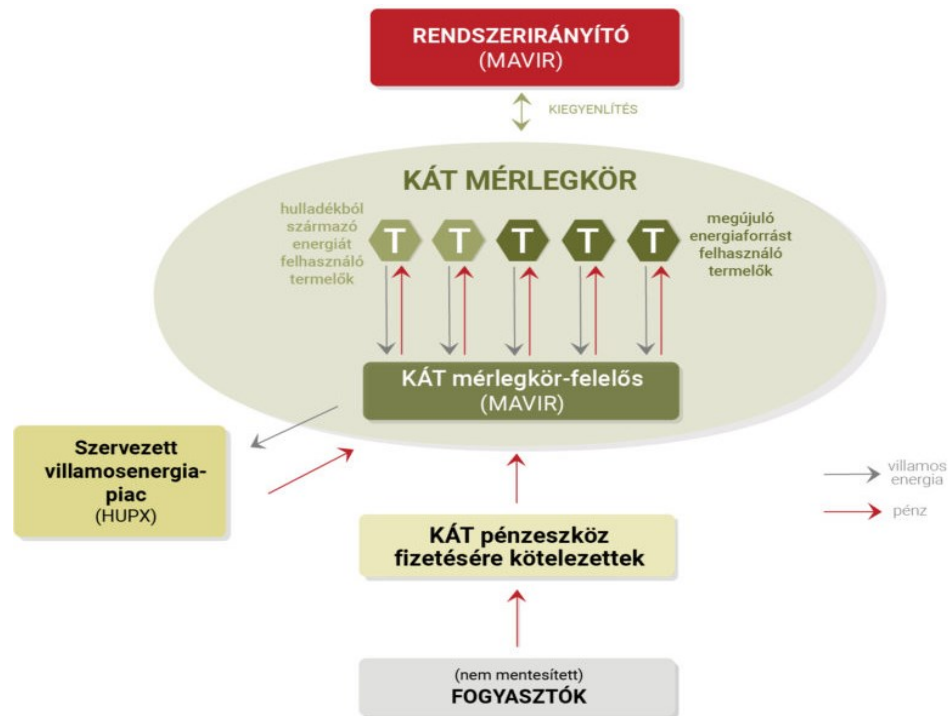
RENDSZERIRÁNYÍTÓ
(MAVIR)

KIEGYENLÍTÉS

KÁT MÉRLEGKÖR

hulladékból származó energiát felhasználó termelők

T T T T T

megújuló energiaforrást felhasználó termelők

KÁT mérlegkör-felelős
(MAVIR)

Szervezett villamosenergia-piac
(HUPX)

villamos energia

pénz

KÁT pénzeszköz fizetésére kötelezettek

(nem mentesített)
FOGYASZTÓK